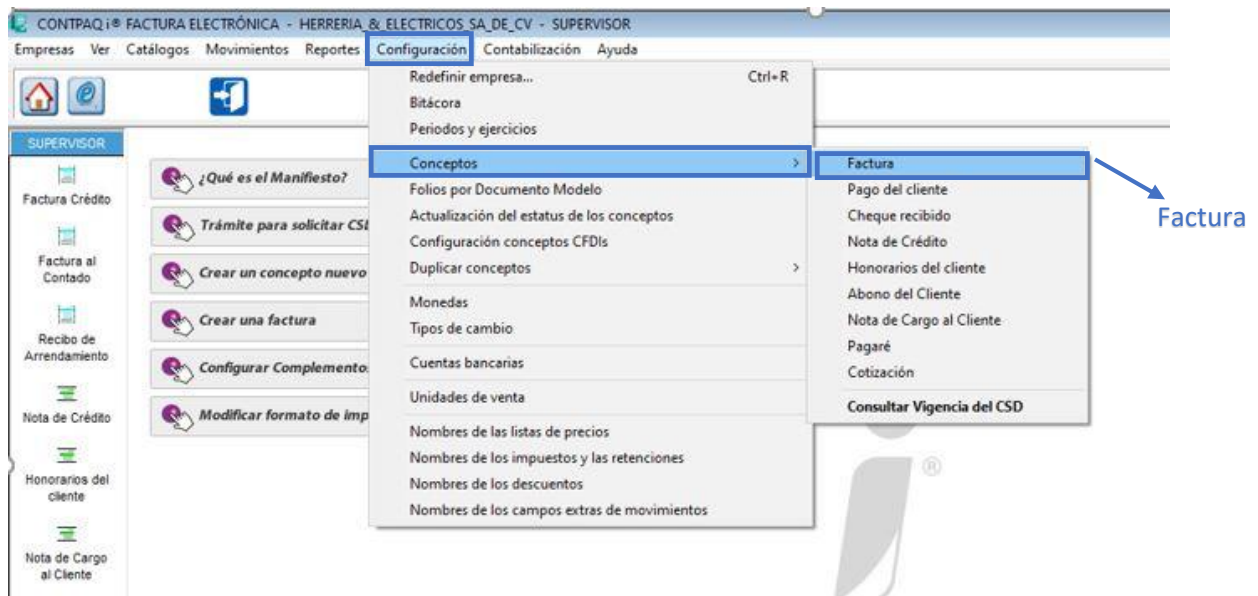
CONTPAQ i® FACTURA ELECTRÓNICA - HERRERIA_&_ELECTRICOS_SA_DE_CV - SUPERVISOR

Empresas Ver Catálogos Movimientos Reportes Configuración Contabilización Ayuda

SUPERVISOR

Factura Crédito

Factura al Contado

Recibo de Arrendamiento

Nota de Crédito

Honorarios del cliente

Nota de Cargo al Cliente

¿Qué es el Manifiesto?

Trámite para solicitar CSI

Crear un concepto nuevo

Crear una factura

Configurar Complementos

Modificar formato de imp

Redefinir empresa... Ctrl+R
Bitácora
Periodos y ejercicios
Conceptos
Folios por Documento Modelo
Actualización del estatus de los conceptos
Configuración conceptos CFDIs
Duplicar conceptos
Monedas
Tipos de cambio
Cuentas bancarias
Unidades de venta
Nombres de las listas de precios
Nombres de los impuestos y las retenciones
Nombres de los descuentos
Nombres de los campos extras de movimientos

Factura
Pago del cliente
Cheque recibido
Nota de Crédito
Honorarios del cliente
Abono del Cliente
Nota de Cargo al Cliente
Pagaré
Cotización
Consultar Vigencia del CSD

Factura

®